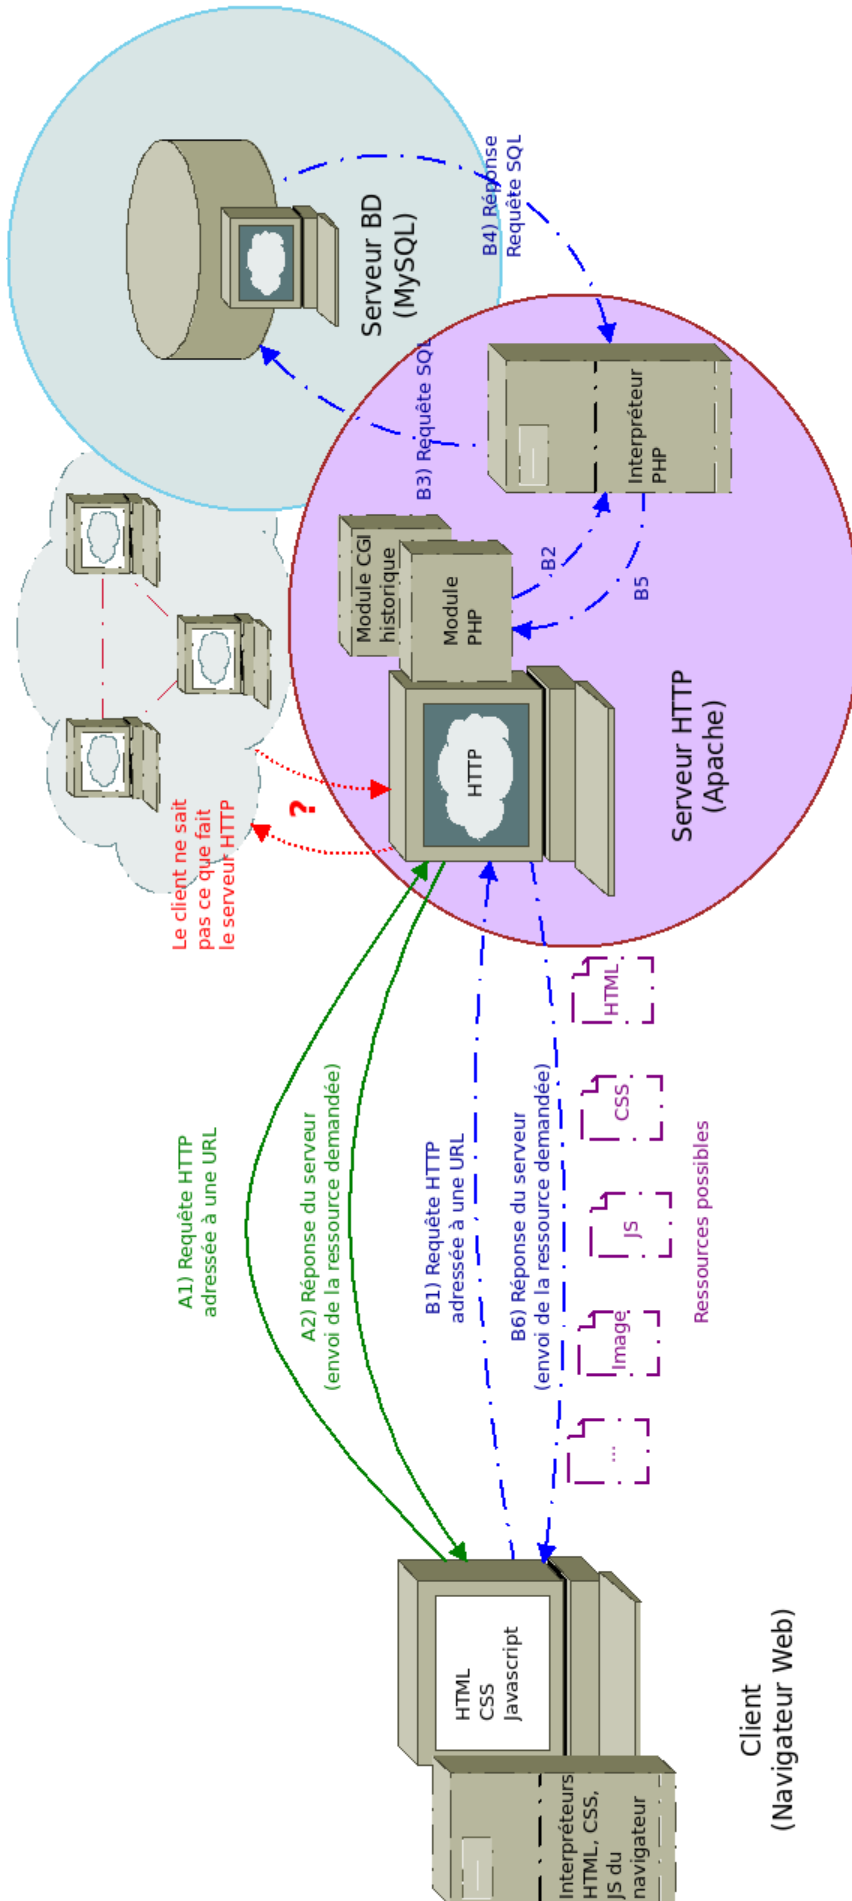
Serveur BD
(MySQL)

B4) Réponse
Requête SQL

B3) Requête SQL

Interpréteur
PHP

Module CGI
historique

Module
PHP

B2

B5

HTTP

Serveur HTTP
(Apache)

?

Le client ne sait
pas ce que fait
le serveur HTTP

HTML

CSS

JS

Image

...

Ressources possibles

A1) Requête HTTP
adressée à une URL

A2) Réponse du serveur
(envoi de la ressource demandée)

B1) Requête HTTP
adressée à une URL

B6) Réponse du serveur
(envoi de la ressource demandée)

HTML
CSS
Javascript

Interpréteurs
HTML, CSS,
JS du
navigateur

Client
(Navigateur Web)